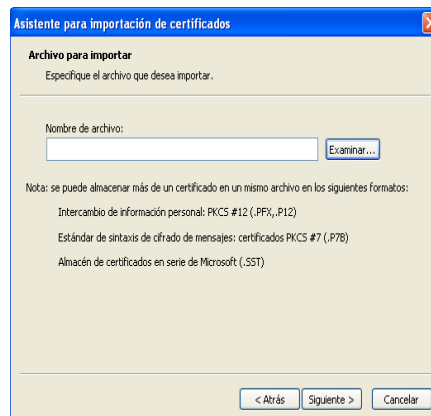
Asistente para importación de certificados

Archivo para importar

Especifique el archivo que desea importar.

Nombre de archivo:

Examinar...

Nota: se puede almacenar más de un certificado en un mismo archivo en los siguientes formatos:

Intercambio de información personal: PKCS #12 (.PFX,.P12)

Estándar de sintaxis de cifrado de mensajes: certificados PKCS #7 (.P7B)

Almacén de certificados en serie de Microsoft (.SST)

< Atrás

Siguiente >

Cancelar